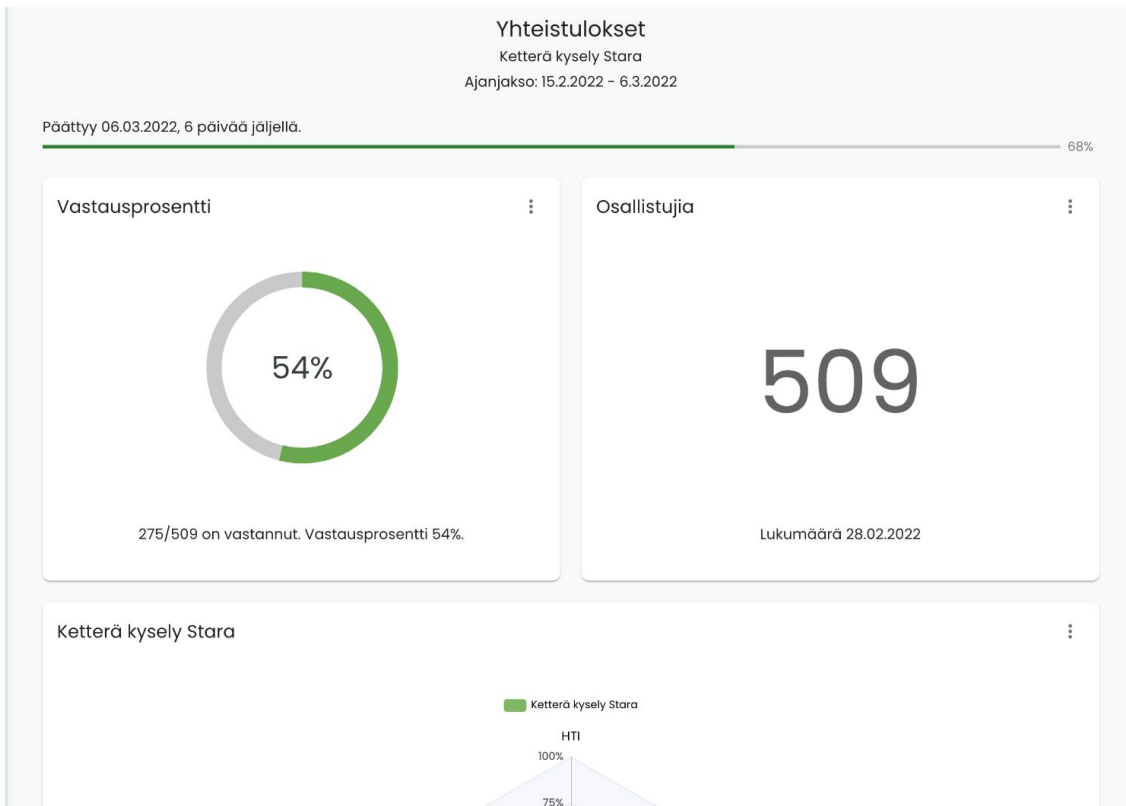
Yhteistulokset
Ketterä kysely Stara
Ajanjakso: 15.2.2022 - 6.3.2022

Päättyy 06.03.2022, 6 päivää jäljellä.

68%

Vastausprosentti

54%

275/509 on vastannut. Vastausprosentti 54%.

Osallistujia

509

Lukumäärä 28.02.2022

Ketterä kysely Stara

Ketterä kysely Stara

HTI

100%

75%